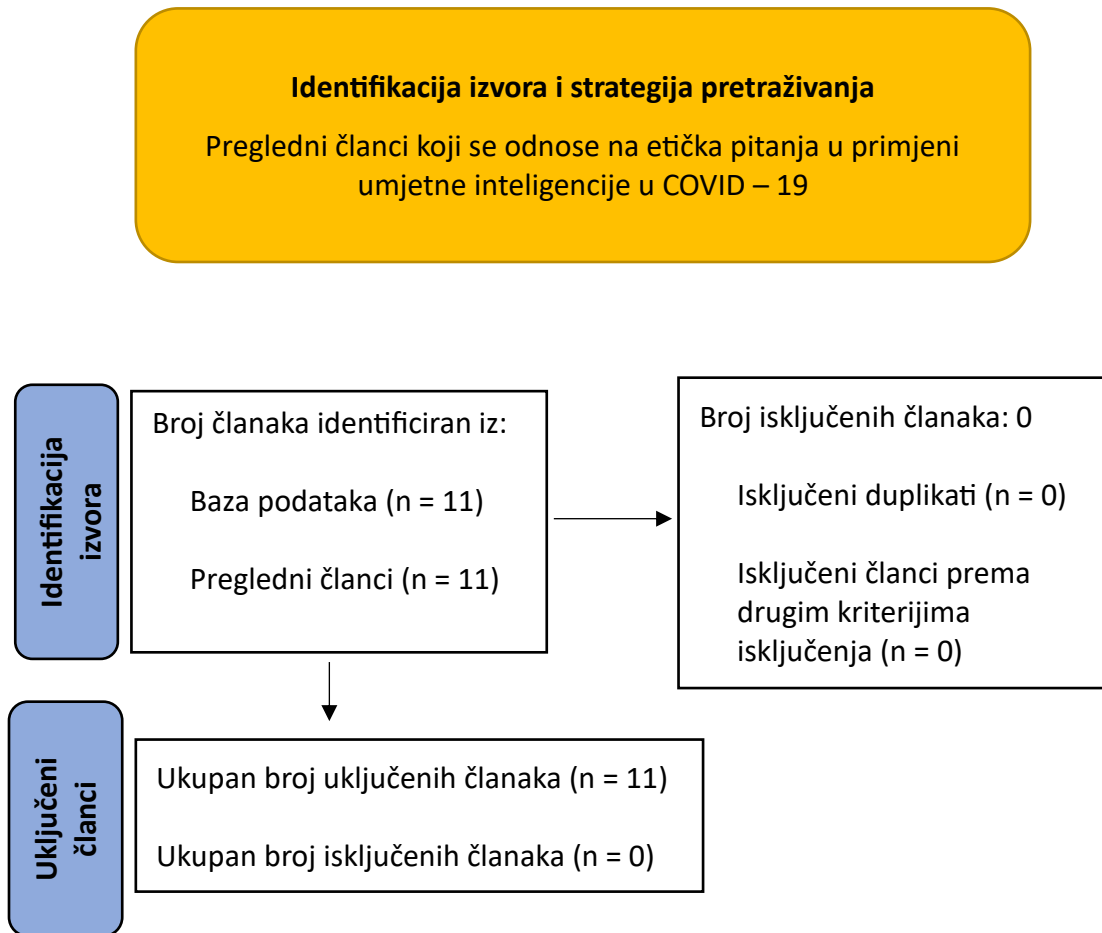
**Identifikacija izvora i strategija pretraživanja**

Pregledni članci koji se odnose na etička pitanja u primjeni umjetne inteligencije u COVID – 19

Identifikacija izvora

Broj članaka identificiran iz:

Baza podataka (n = 11)

Pregledni članci (n = 11)

Broj isključenih članaka: 0

Isključeni duplikati (n = 0)

Isključeni članci prema drugim kriterijima isključenja (n = 0)

Uključeni članci

Ukupan broj uključenih članaka (n = 11)

Ukupan broj isključenih članaka (n = 0)